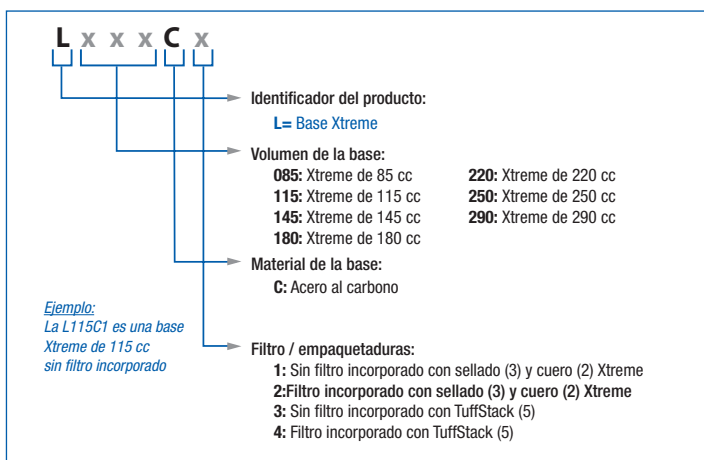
L x x x C x

Identificador del producto:

L= Base Xtreme

Volumen de la base:

085: Xtreme de 85 cc
115: Xtreme de 115 cc
145: Xtreme de 145 cc
180: Xtreme de 180 cc

220: Xtreme de 220 cc
250: Xtreme de 250 cc
290: Xtreme de 290 cc

Material de la base:

C: Acero al carbono

Ejemplo:
La L115C1 es una base Xtreme de 115 cc sin filtro incorporado

Filtro / empaquetaduras:

1: Sin filtro incorporado con sellado (3) y cuero (2) Xtreme
2:Filtro incorporado con sellado (3) y cuero (2) Xtreme
3: Sin filtro incorporado con TuffStack (5)
4: Filtro incorporado con TuffStack (5)